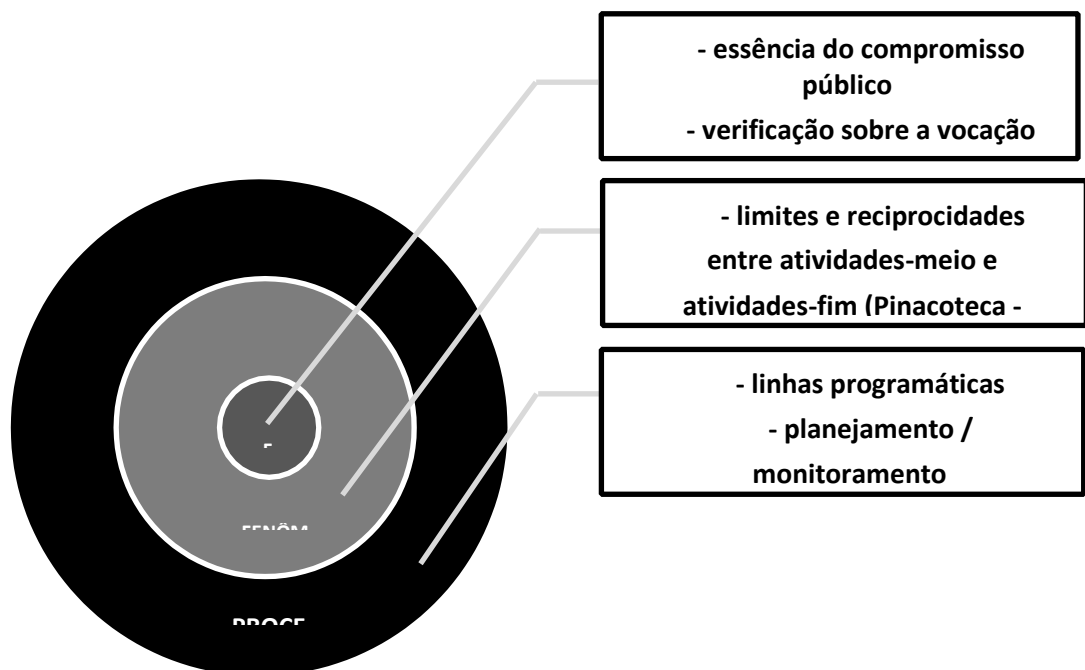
- essência do compromisso público
- verificação sobre a vocação

- limites e reciprocidades entre atividades-meio e atividades-fim (Pinacoteca -

- linhas programáticas
- planejamento / monitoramento

-

FENÔM

PROCE